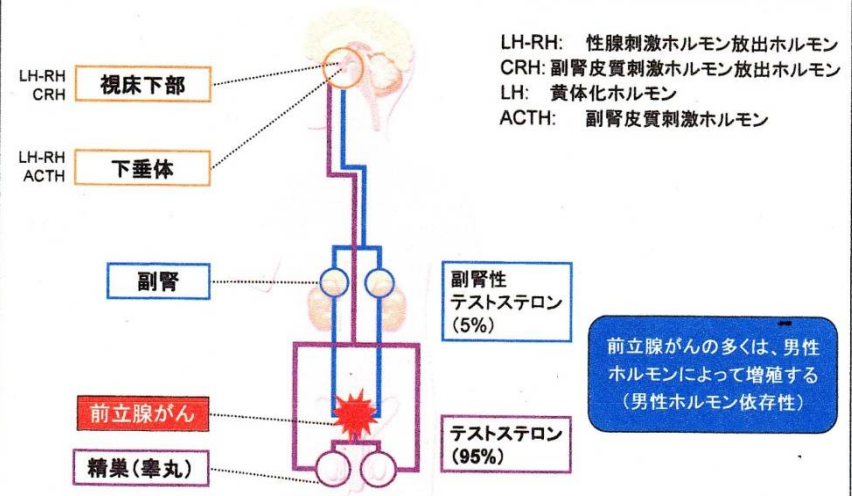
LH-RH: 性腺刺激ホルモン放出ホルモン
CRH: 副腎皮質刺激ホルモン放出ホルモン
LH: 黄体化ホルモン
ACTH: 副腎皮質刺激ホルモン

LH-RH
CRH
視床下部

LH-RH
ACTH
下垂体

副腎

副腎性
テストステロン
(5%)

前立腺がんの多くは、男性ホルモンによって増殖する
(男性ホルモン依存性)

前立腺がん

テストステロン
(95%)

精巣(睾丸)